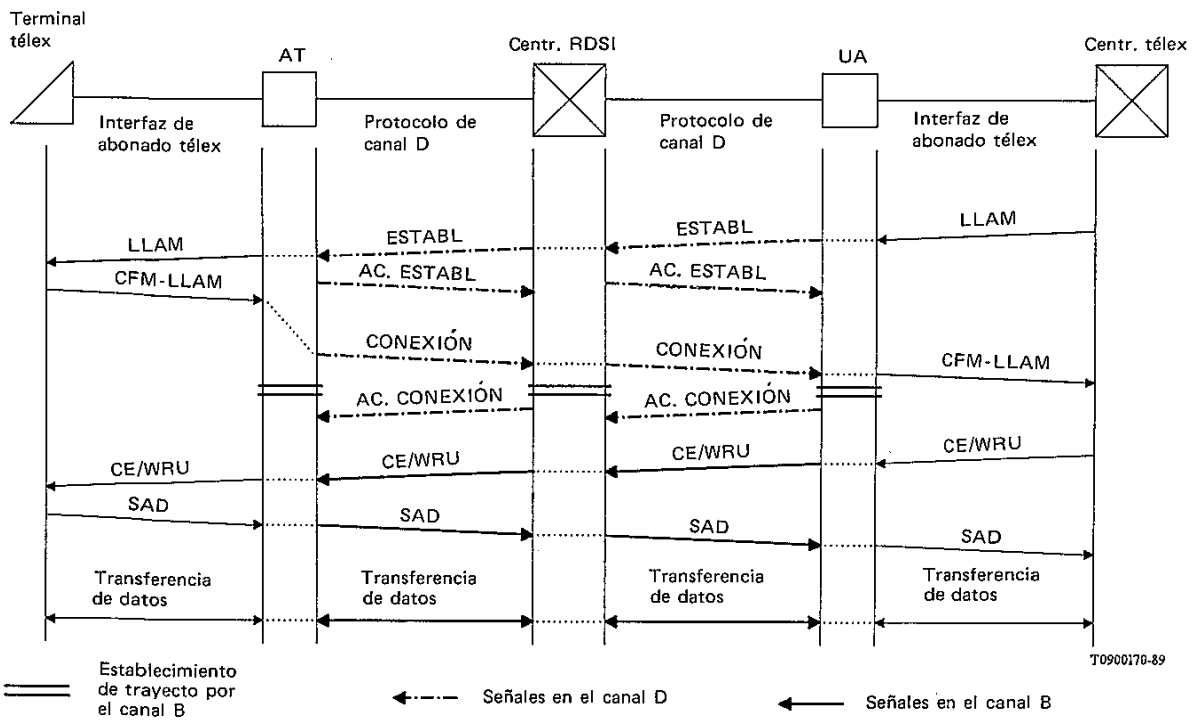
Terminal télex

AT

Centr. RDSI

UA

Centr. télex

Interfaz de abonado télex

Protocolo de canal D

Protocolo de canal D

Interfaz de abonado télex

LLAM

ESTABL

ESTABL

LLAM

CFM-LLAM

AC. ESTABL

AC. ESTABL

CONEXIÓN

CONEXIÓN

CFM-LLAM

AC. CONEXIÓN

AC. CONEXIÓN

CE/WRU

CE/WRU

CE/WRU

CE/WRU

SAD

SAD

SAD

SAD

Transferencia de datos

Transferencia de datos

Transferencia de datos

Transferencia de datos

T0900170-89

Establecimiento de trayecto por el canal B

Señales en el canal D

Señales en el canal B